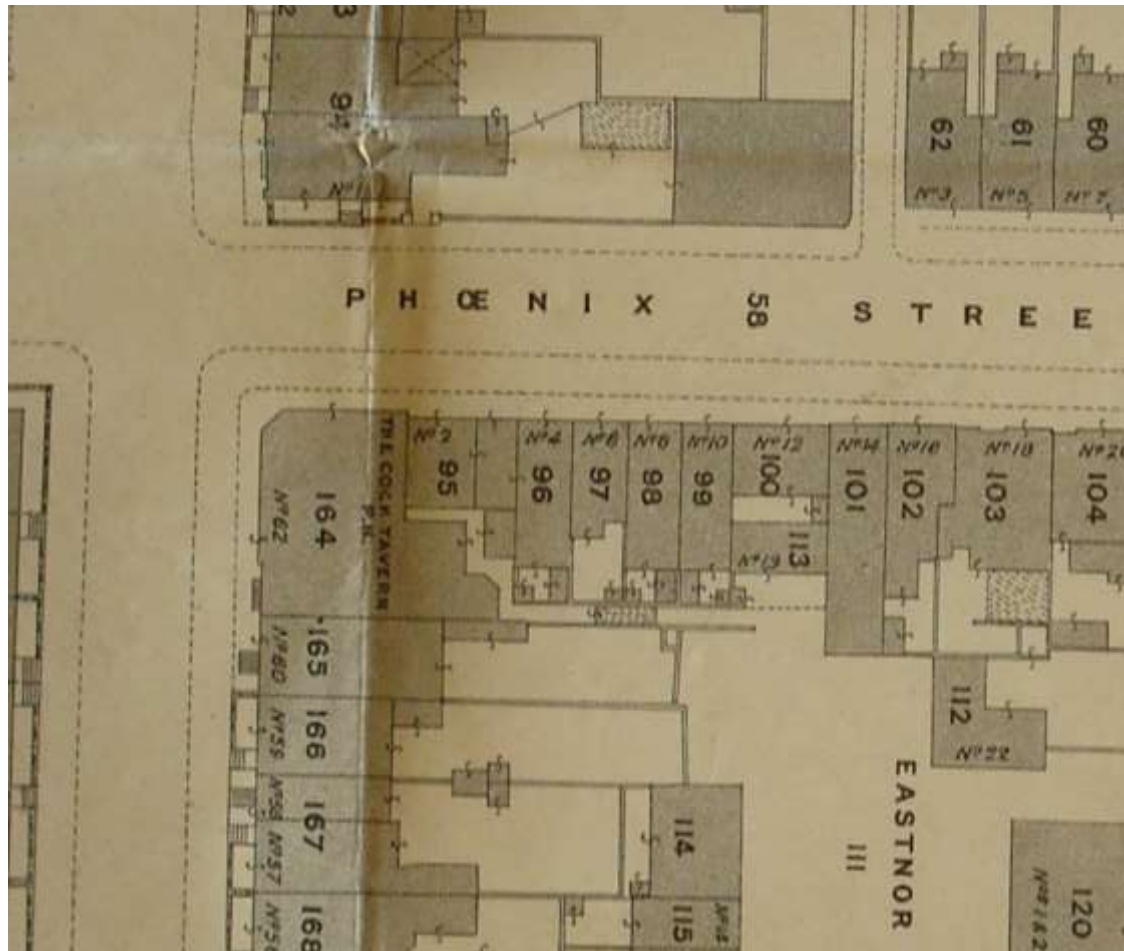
3
94
Nº1
62
61
60
Nº3
Nº5
Nº7
P H Œ N I X 58 S T R E E
THE COCK TAVERN P.H.
Nº2
95
Nº4
96
Nº6
97
Nº8
98
Nº10
99
Nº12
100
Nº14
101
Nº16
102
Nº18
103
Nº2
104
164
Nº62
113
Nº13
165
Nº60
166
Nº59
167
Nº58 Nº57
168
Nº5
112
Nº22
114
115
Nº
EASTNOR
111
120
Nº1&2